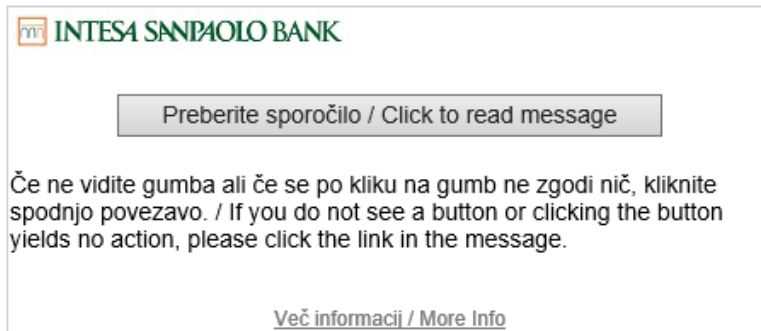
INTESA SANPAOLO BANK

Preberite sporočilo / Click to read message

Če ne vidite gumba ali če se po kliku na gumb ne zgodi nič, kliknite spodnjo povezavo. / If you do not see a button or clicking the button yields no action, please click the link in the message.

Več informacij / More Info